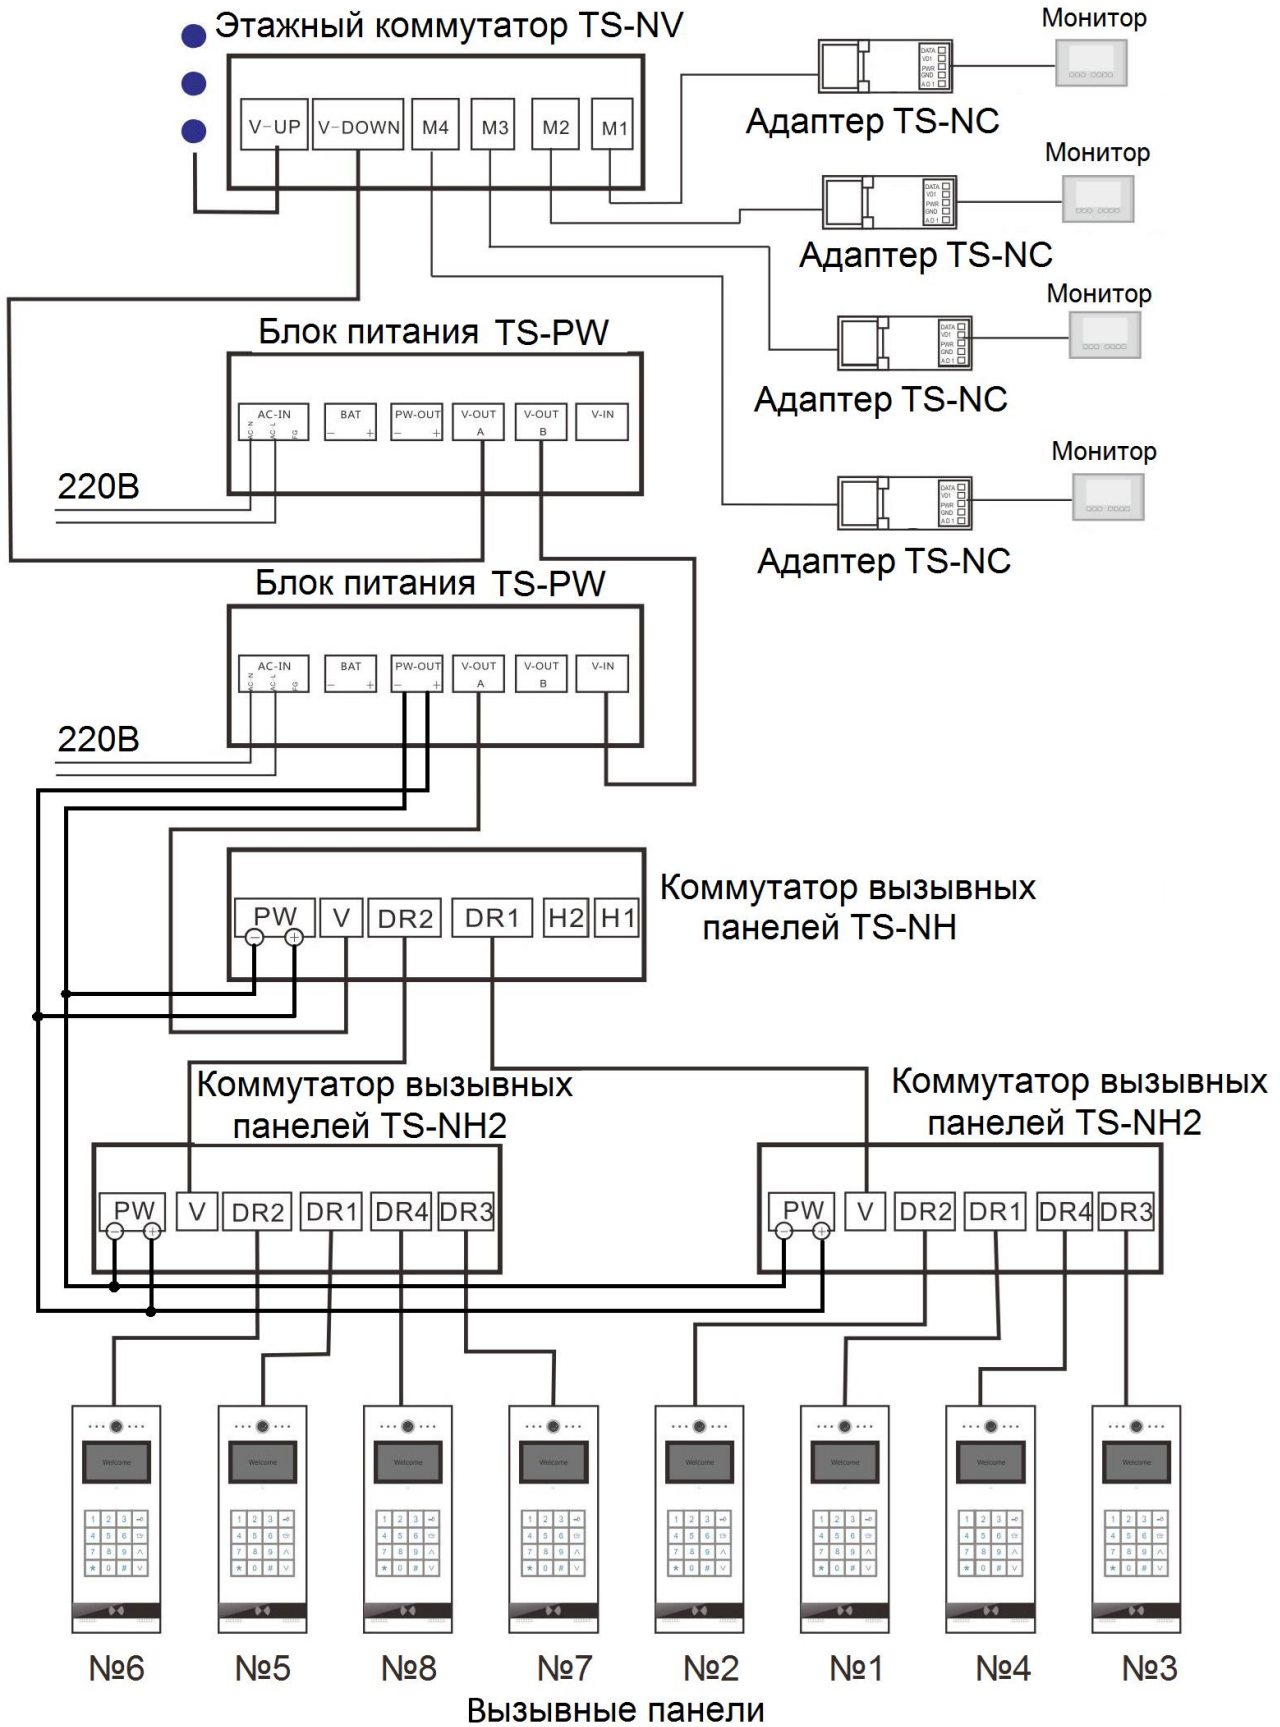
Этажный коммутатор TS-NV

V-UP V-DOWN M4 M3 M2 M1

Монитор
Адаптер TS-NC
Монитор
Адаптер TS-NC
Монитор
Адаптер TS-NC
Монитор
Адаптер TS-NC

Блок питания TS-PW

AC-IN BAT PW-OUT V-OUT A V-OUT B V-IN

220В

Блок питания TS-PW

AC-IN BAT PW-OUT V-OUT A V-OUT B V-IN

220В

Коммутатор вызывных панелей TS-NH

PW V DR2 DR1 H2 H1

Коммутатор вызывных панелей TS-NH2

PW V DR2 DR1 DR4 DR3

Коммутатор вызывных панелей TS-NH2

PW V DR2 DR1 DR4 DR3

№6 №5 №8 №7 №2 №1 №4 №3

Вызывные панели